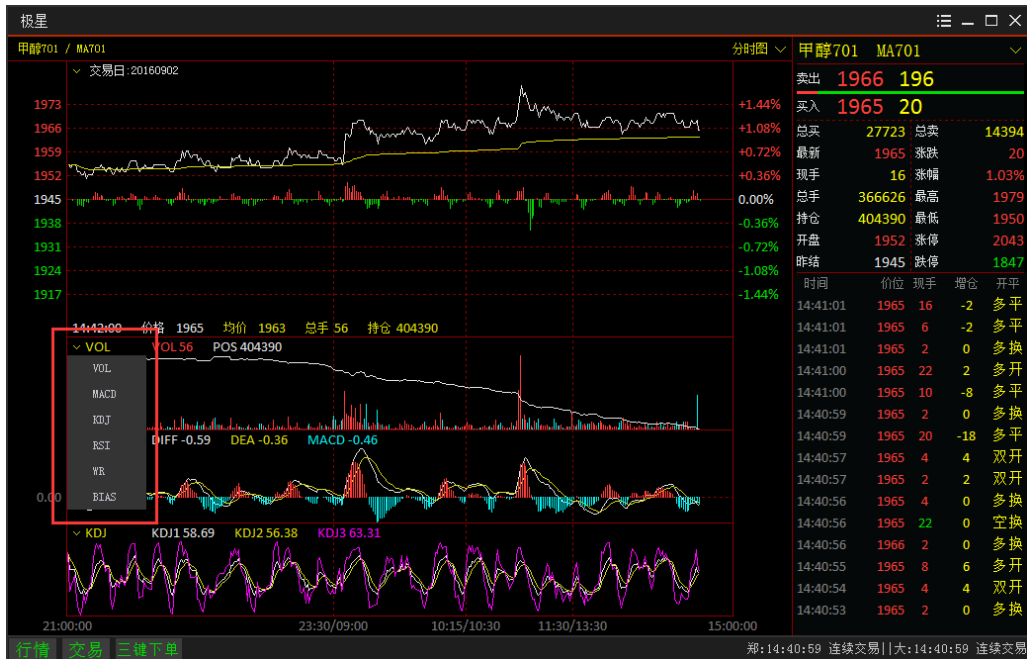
极星

甲醇701 / MA701

分时图

交易日:20160902

1973 +1.44%
1966 +1.08%
1959 +0.72%
1952 +0.36%
1945 0.00%
1938 -0.36%
1931 -0.72%
1924 -1.08%
1917 -1.44%

14:42:00 价格 1965 均价 1963 总手 56 持仓 404390

VOL VOL 56 POS 404390

VOL
MACD
KDJ
RSI
WR
BIAS

DIFF -0.59 DEA -0.36 MACD -0.46

0.00

KDJ KDJ1 58.69 KDJ2 56.38 KDJ3 63.31

21:00:00 23:30/09:00 10:15/10:30 11:30/13:30 15:00:00

甲醇701 MA701

卖出 1966 196
买入 1965 20

| | | | |
|---|---|---|---|
| 总买 | 27723 | 总卖 | 14394 |
| 最新 | 1965 | 涨跌 | 20 |
| 现手 | 16 | 涨幅 | 1.03% |
| 总手 | 366626 | 最高 | 1979 |
| 持仓 | 404390 | 最低 | 1950 |
| 开盘 | 1952 | 涨停 | 2043 |
| 昨结 | 1945 | 跌停 | 1847 |

| 时间 | 价位 | 现手 | 增仓 | 开平 |
|---|---|---|---|---|
| 14:41:01 | 1965 | 16 | -2 | 多平 |
| 14:41:01 | 1965 | 6 | -2 | 多平 |
| 14:41:01 | 1965 | 2 | 0 | 多换 |
| 14:41:00 | 1965 | 22 | 2 | 多开 |
| 14:41:00 | 1965 | 10 | -8 | 多平 |
| 14:40:59 | 1965 | 2 | 0 | 多换 |
| 14:40:59 | 1965 | 20 | -18 | 多平 |
| 14:40:57 | 1965 | 4 | 4 | 双开 |
| 14:40:57 | 1965 | 2 | 2 | 双开 |
| 14:40:56 | 1965 | 4 | 0 | 多换 |
| 14:40:56 | 1965 | 22 | 0 | 空换 |
| 14:40:56 | 1966 | 2 | 0 | 多换 |
| 14:40:55 | 1965 | 8 | 6 | 多开 |
| 14:40:54 | 1965 | 4 | 4 | 双开 |
| 14:40:53 | 1965 | 2 | 0 | 多换 |

行情 交易 三键下单

郑:14:40:59 连续交易||大:14:40:59 连续交易